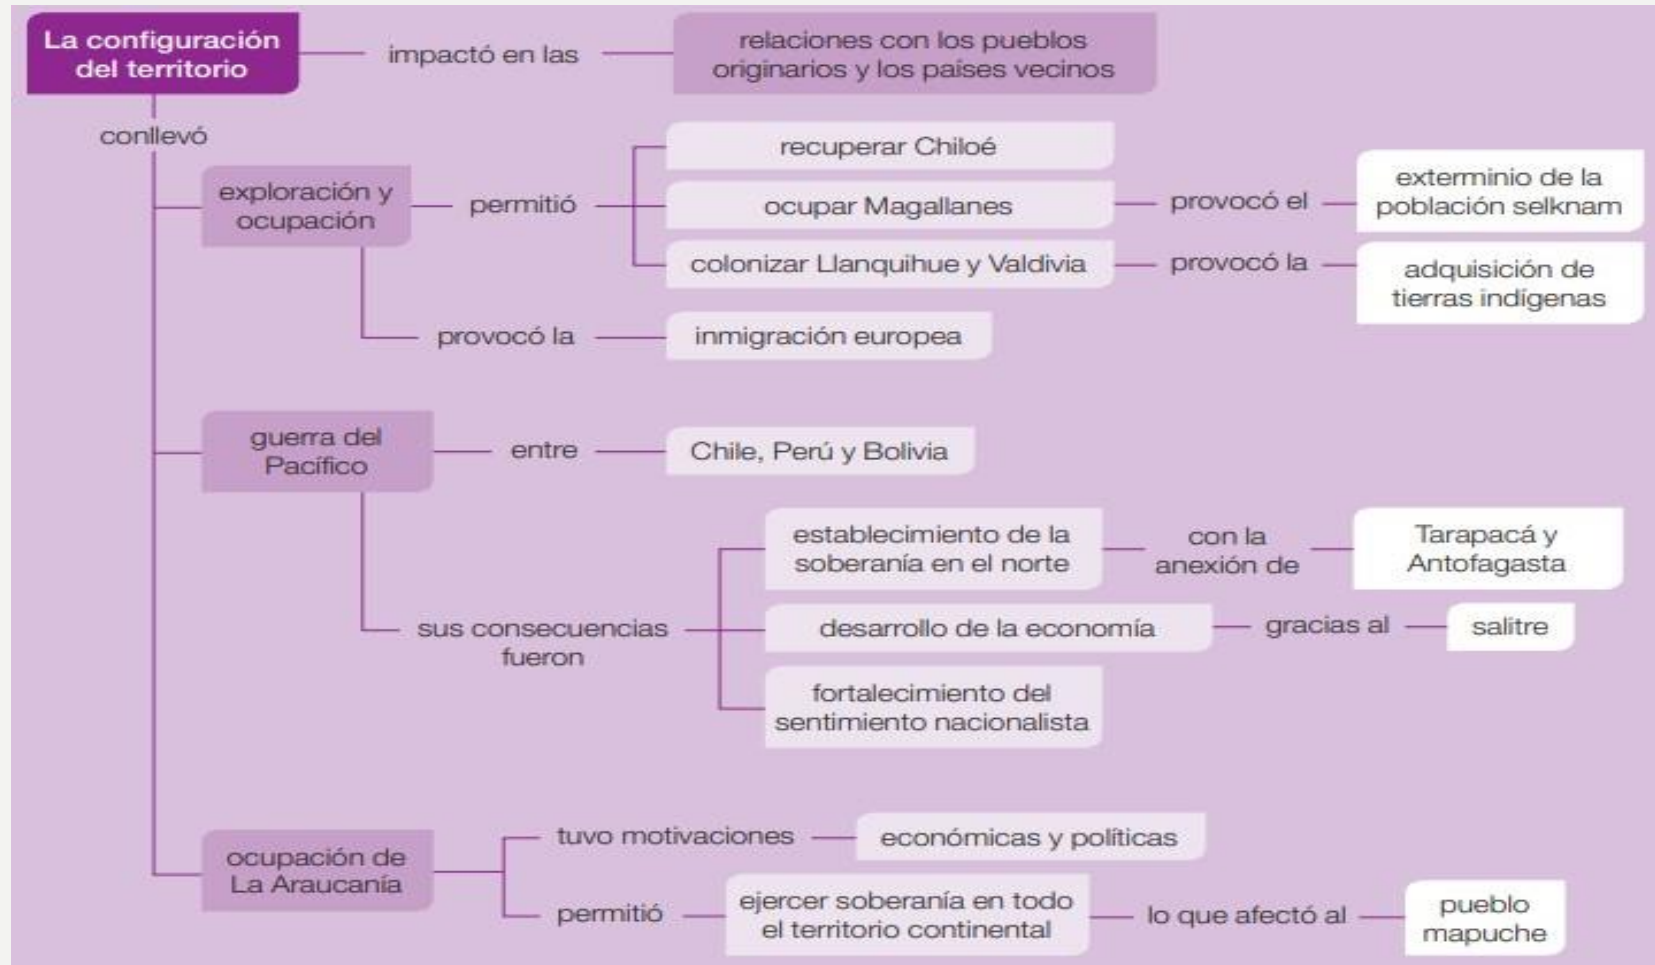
La configuración del territorio

impactó en las

relaciones con los pueblos originarios y los países vecinos

conllevó

exploración y ocupación

permitió

recuperar Chiloé

ocupar Magallanes

provocó el

exterminio de la población selknam

colonizar Llanquihue y Valdivia

provocó la

adquisición de tierras indígenas

provocó la

inmigración europea

guerra del Pacífico

entre

Chile, Perú y Bolivia

sus consecuencias fueron

establecimiento de la soberanía en el norte

con la anexión de

Tarapacá y Antofagasta

desarrollo de la economía

gracias al

salitre

fortalecimiento del sentimiento nacionalista

ocupación de La Araucanía

tuvo motivaciones

económicas y políticas

permitió

ejercer soberanía en todo el territorio continental

lo que afectó al

pueblo mapuche